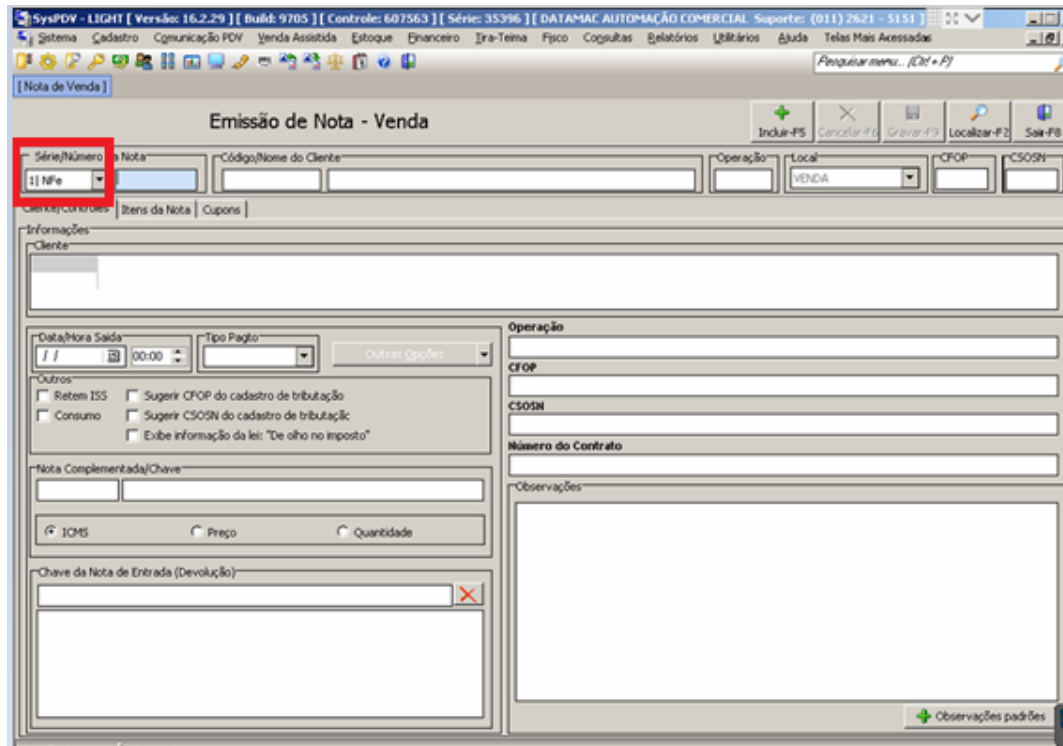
SysPDV - LIGHT [ Versão: 16.2.29 ] [ Build: 9705 ] [ Controle: 607563 ] [ Série: 35396 ] [ DATAMAC AUTOMAÇÃO COMERCIAL Suporte: (011) 2621 - 5151 ]

Sistema Cadastro Comunicação PDV Venda Assistida Estoque Financeiro Tira-Teima Fisco Consultas Relatórios Utilitários Ajuda Telas Mais Acessadas

Pesquisar menu... (Ctrl + P)

[Nota de Venda]

Emissão de Nota - Venda

Incluir-F5 Cancelar-F6 Gravar-F9 Localizar-F2 Sair-F8

Série/Número da Nota
1| NFe

Código/Nome do Cliente

Operação

Local
VENDA

CFOP

CSOSN

Cliente/Controles | Itens da Nota | Cupons

Informações

Cliente

Data/Hora Saída
/ / 00:00

Tipo Pagto

Outras Opções

Outros
Retem ISS
Consumo
Sugerir CFOP do cadastro de tributação
Sugerir CSOSN do cadastro de tributaçãc
Exibe informação da lei: "De olho no imposto"

Nota Complementada/Chave

ICMS Preço Quantidade

Chave da Nota de Entrada (Devolução)

Operação

CFOP

CSOSN

Número do Contrato

Observações

Observações padrões